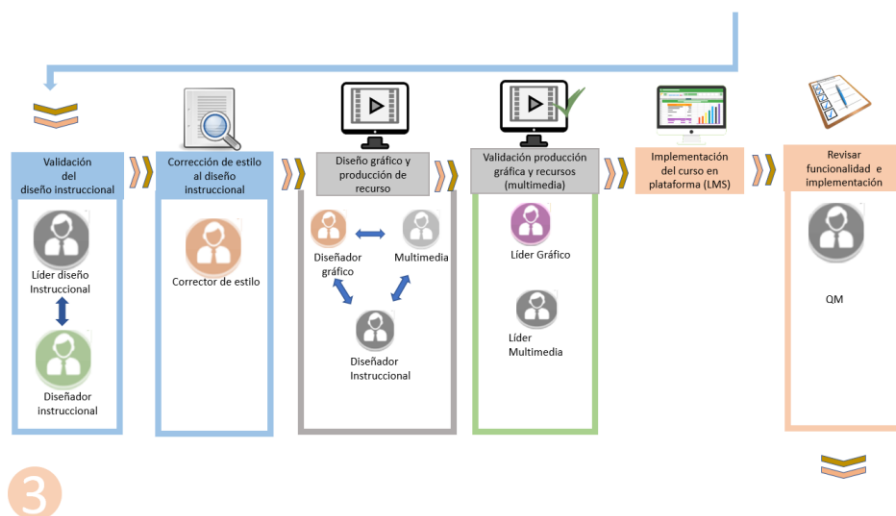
Validación del diseño instruccional

Líder diseño Instruccional

Diseñador instruccional

Corrección de estilo al diseño instruccional

Corrector de estilo

Diseño gráfico y producción de recurso

Diseñador gráfico

Multimedia

Diseñador Instruccional

Validación producción gráfica y recursos (multimedia)

Líder Gráfico

Líder Multimedia

Implementación del curso en plataforma (LMS)

Revisar funcionalidad e implementación

QM

3